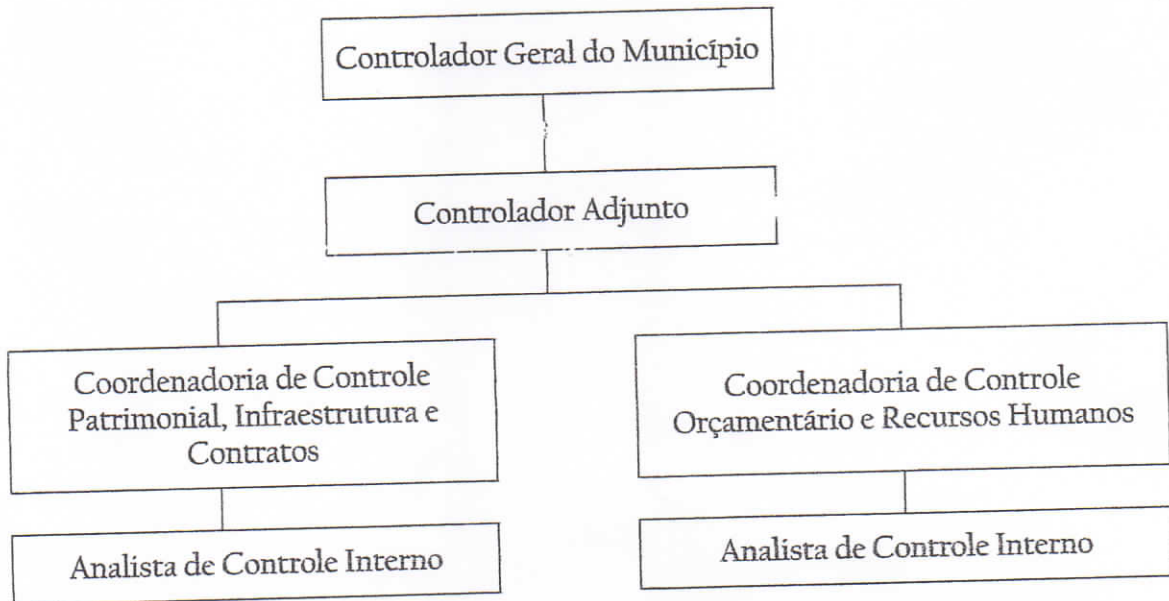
Controlador Geral do Município

Controlador Adjunto

Coordenadoria de Controle Patrimonial, Infraestrutura e Contratos

Analista de Controle Interno

Coordenadoria de Controle Orçamentário e Recursos Humanos

Analista de Controle Interno